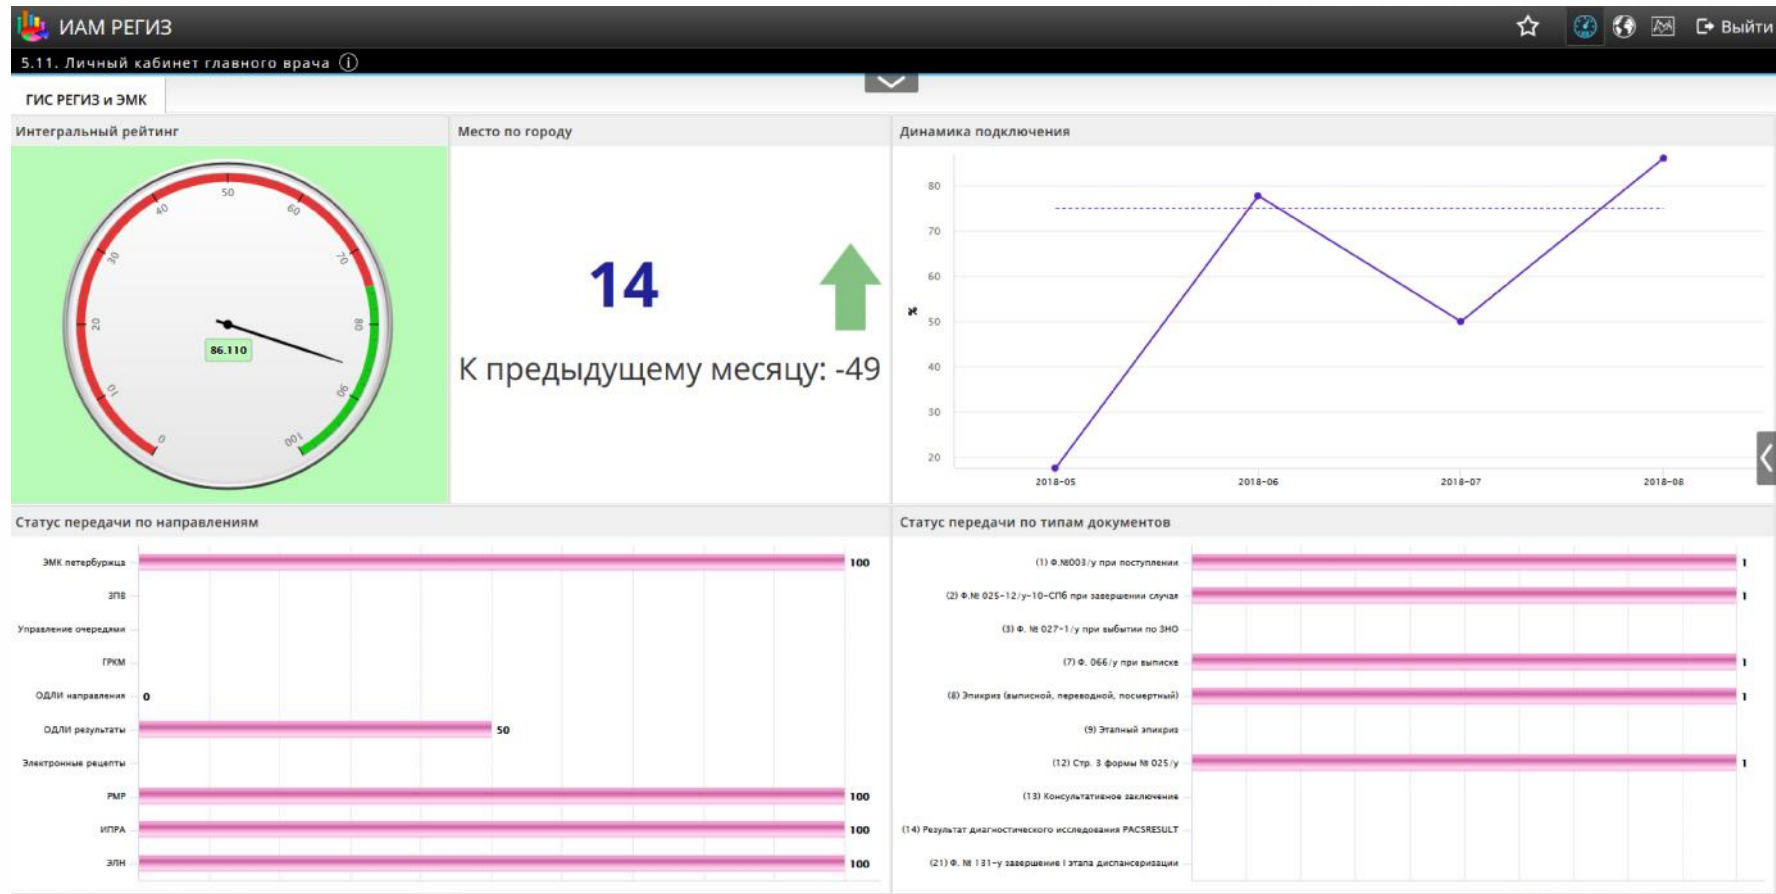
ИАМ РЕГИЗ

Выйти

5.11. Личный кабинет главного врача

ГИС РЕГИЗ и ЭМК

Интегральный рейтинг

0 10 20 30 40 50 60 70 80 90 100

86.110

Место по городу

14

К предыдущему месяцу: -49

Динамика подключения

80 70 60 50 40 30 20

%

2018-05 2018-06 2018-07 2018-08

Статус передачи по направлениям

| | |
|---|---|
| ЭМК петербуржца | 100 |
| ЗПВ | |
| Управление очередями | |
| ГРКМ | |
| ОДЛИ направления | 0 |
| ОДЛИ результаты | 50 |
| Электронные рецепты | |
| РМР | 100 |
| ИПРА | 100 |
| ЭЛН | 100 |

Статус передачи по типам документов

| | |
|---|---|
| (1) Ф.№003/у при поступлении | 1 |
| (2) Ф.№ 025-12/у-10-СПб при завершении случая | 1 |
| (3) Ф. № 027-1/у при выбытии по ЗНО | |
| (7) Ф. 066/у при выписке | 1 |
| (8) Эпикриз (выписной, переводной, посмертный) | 1 |
| (9) Этапный эпикриз | |
| (12) Стр. 3 формы № 025/у | 1 |
| (13) Консультативное заключение | |
| (14) Результат диагностического исследования PACSRESULT | |
| (21) Ф. № 131-у завершение I этапа диспансеризации | |